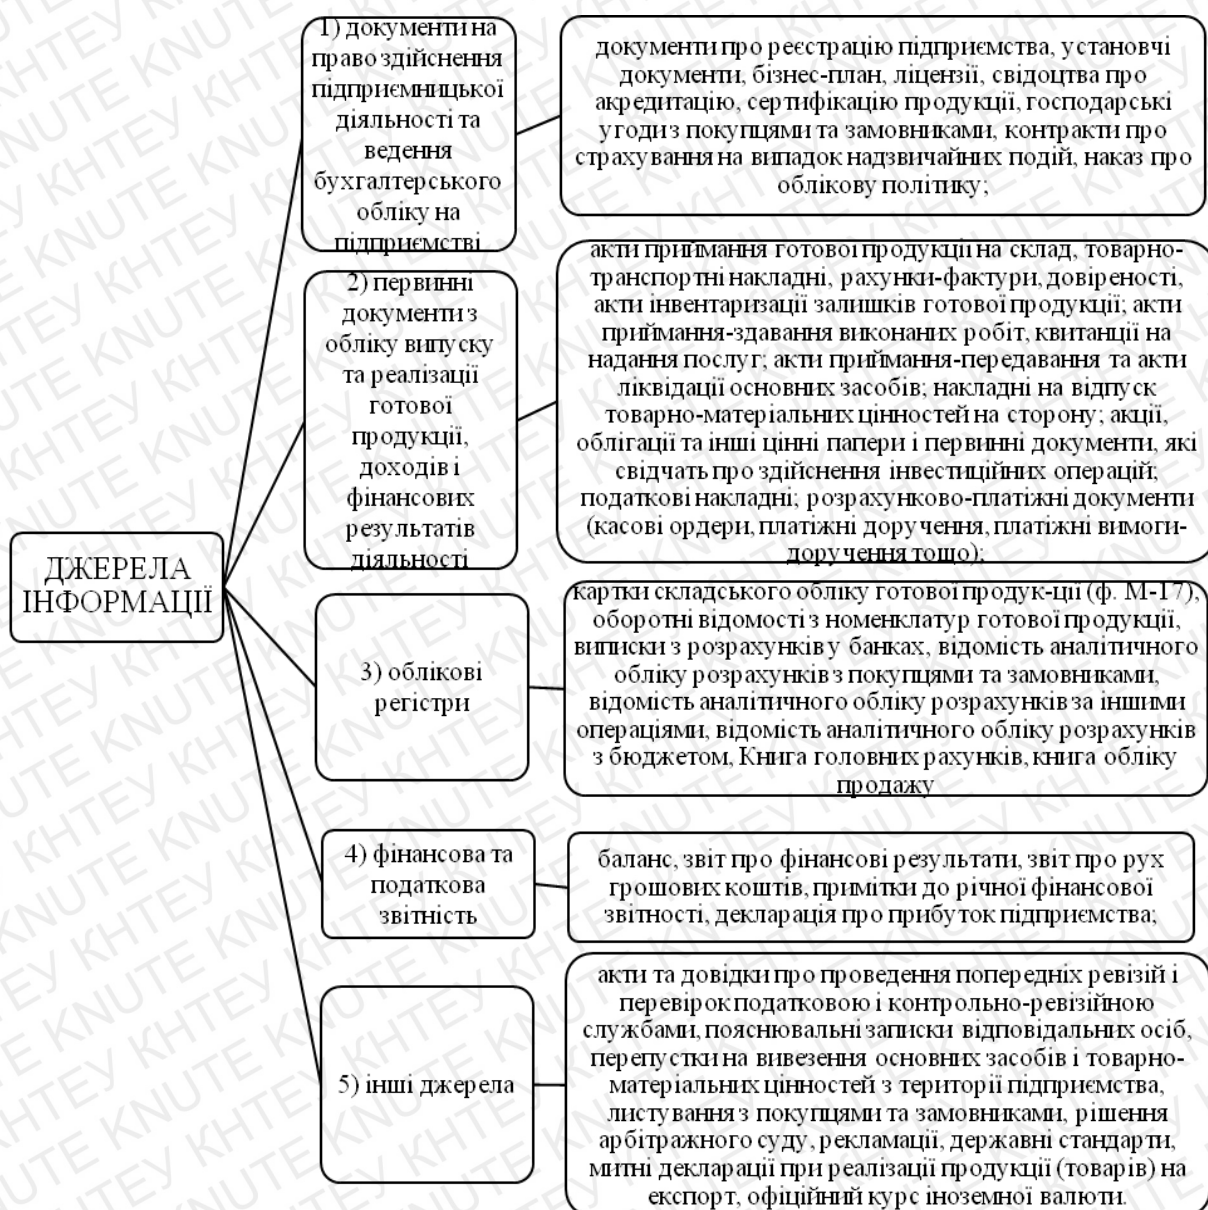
ДЖЕРЕЛА ІНФОРМАЦІЇ

1) документи на право здійснення підприємницької діяльності та ведення бухгалтерського обліку на підприємстві

документи про реєстрацію підприємства, установчі документи, бізнес-план, ліцензії, свідоцтва про акредитацію, сертифікацію продукції, господарські угоди з покупцями та замовниками, контракти про страхування на випадок надзвичайних подій, наказ про облікову політику;

2) первинні документи з обліку випуску та реалізації готової продукції, доходів і фінансових результатів діяльності

акти приймання готової продукції на склад, товарно-транспортні накладні, рахунки-фактури, довіреності, акти інвентаризації залишків готової продукції; акти приймання-здавання виконаних робіт, квитанції на надання послуг; акти приймання-передавання та акти ліквідації основних засобів; накладні на відпуск товарно-матеріальних цінностей на сторону; акції, облігації та інші цінні папери і первинні документи, які свідчать про здійснення інвестиційних операцій; податкові накладні; розрахунково-платіжні документи (касові ордери, платіжні доручення, платіжні вимоги-доручення тощо);

3) облікові регістри

картки складського обліку готової продук-ції (ф. М-17), оборотні відомості з номенклатур готової продукції, виписки з розрахунків у банках, відомість аналітичного обліку розрахунків з покупцями та замовниками, відомість аналітичного обліку розрахунків за іншими операціями, відомість аналітичного обліку розрахунків з бюджетом, Книга головних рахунків, книга обліку продажу

4) фінансова та податкова звітність

баланс, звіт про фінансові результати, звіт про рух грошових коштів, примітки до річної фінансової звітності, декларація про прибуток підприємства;

5) інші джерела

акти та довідки про проведення попередніх ревізій і перевірок податковою і контрольно-ревізійною службами, пояснювальні записки відповідальних осіб, перепустки на вивезення основних засобів і товарно-матеріальних цінностей з території підприємства, листування з покупцями та замовниками, рішення арбітражного суду, рекламації, державні стандарти, митні декларації при реалізації продукції (товарів) на експорт, офіційний курс іноземної валюти.